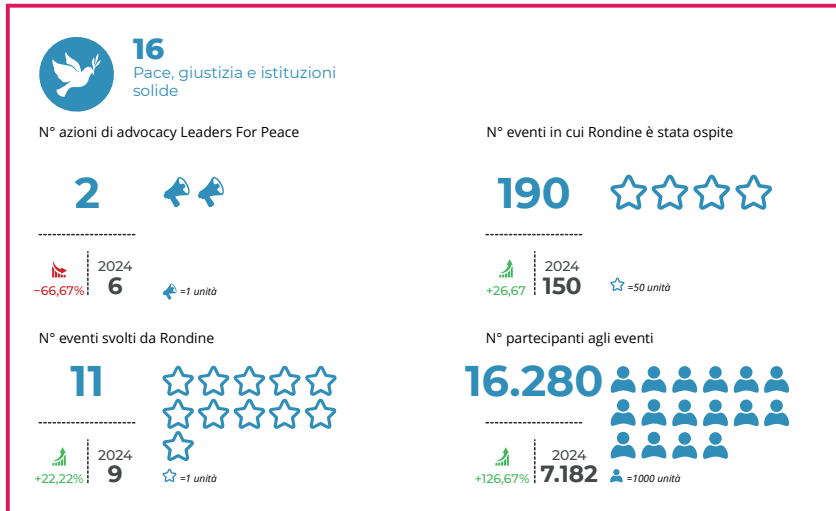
16
Pace, giustizia e istituzioni solide

N° azioni di advocacy Leaders For Peace

2

-66,67%

2024
6

=1 unità

N° eventi in cui Rondine è stata ospite

190

+26,67

2024
150

=50 unità

N° eventi svolti da Rondine

11

+22,22%

2024
9

=1 unità

N° partecipanti agli eventi

16.280

+126,67%

2024
7.182

=1000 unità